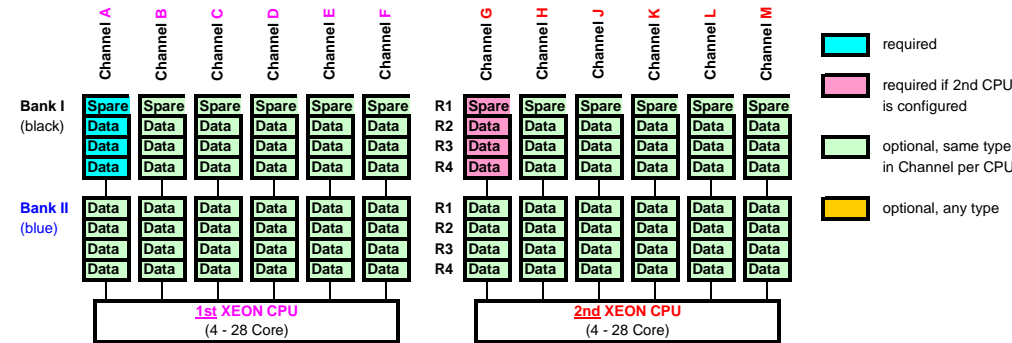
Channel A Channel B Channel C Channel D Channel E Channel F

Channel G Channel H Channel J Channel K Channel L Channel M

required

required if 2nd CPU is configured

optional, same type in Channel per CPU

optional, any type

Bank I (black)

| Spare | Spare | Spare | Spare | Spare | Spare |
|---|---|---|---|---|---|
| Data | Data | Data | Data | Data | Data |
| Data | Data | Data | Data | Data | Data |
| Data | Data | Data | Data | Data | Data |

| | | | | | | |
|---|---|---|---|---|---|---|
| R1 | Spare | Spare | Spare | Spare | Spare | Spare |
| R2 | Data | Data | Data | Data | Data | Data |
| R3 | Data | Data | Data | Data | Data | Data |
| R4 | Data | Data | Data | Data | Data | Data |

Bank II (blue)

| Data | Data | Data | Data | Data | Data |
|---|---|---|---|---|---|
| Data | Data | Data | Data | Data | Data |
| Data | Data | Data | Data | Data | Data |
| Data | Data | Data | Data | Data | Data |

| | | | | | | |
|---|---|---|---|---|---|---|
| R1 | Data | Data | Data | Data | Data | Data |
| R2 | Data | Data | Data | Data | Data | Data |
| R3 | Data | Data | Data | Data | Data | Data |
| R4 | Data | Data | Data | Data | Data | Data |

1st XEON CPU
(4 - 28 Core)

2nd XEON CPU
(4 - 28 Core)